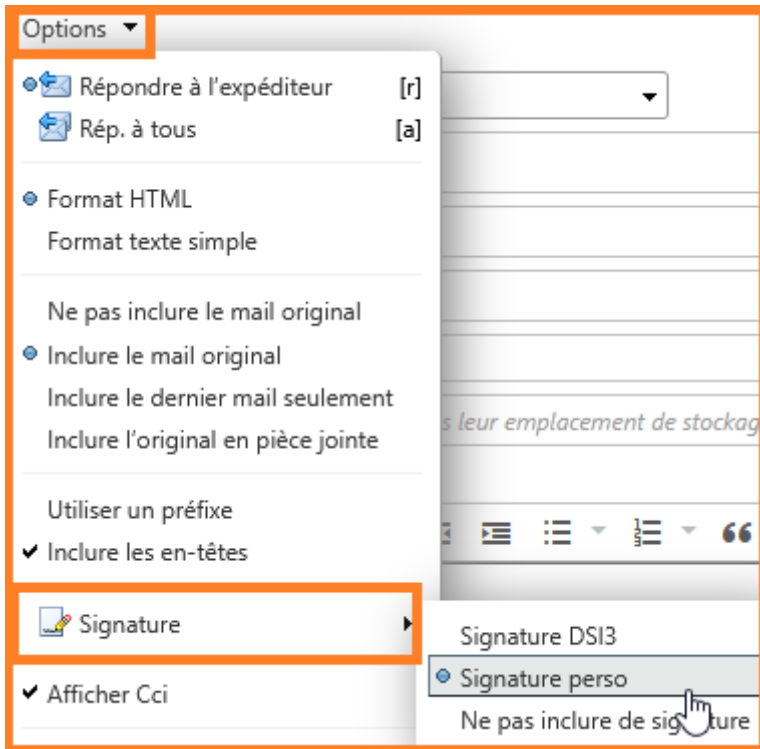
Options ▾

Répondre à l'expéditeur [r]
Rép. à tous [a]

Format HTML
Format texte simple

Ne pas inclure le mail original
Inclure le mail original
Inclure le dernier mail seulement
Inclure l'original en pièce jointe

Utiliser un préfixe
✔ Inclure les en-têtes

Signature

✔ Afficher Cci

s leur emplacement de stockag

Signature DSI3
Signature perso
Ne pas inclure de sig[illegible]ture